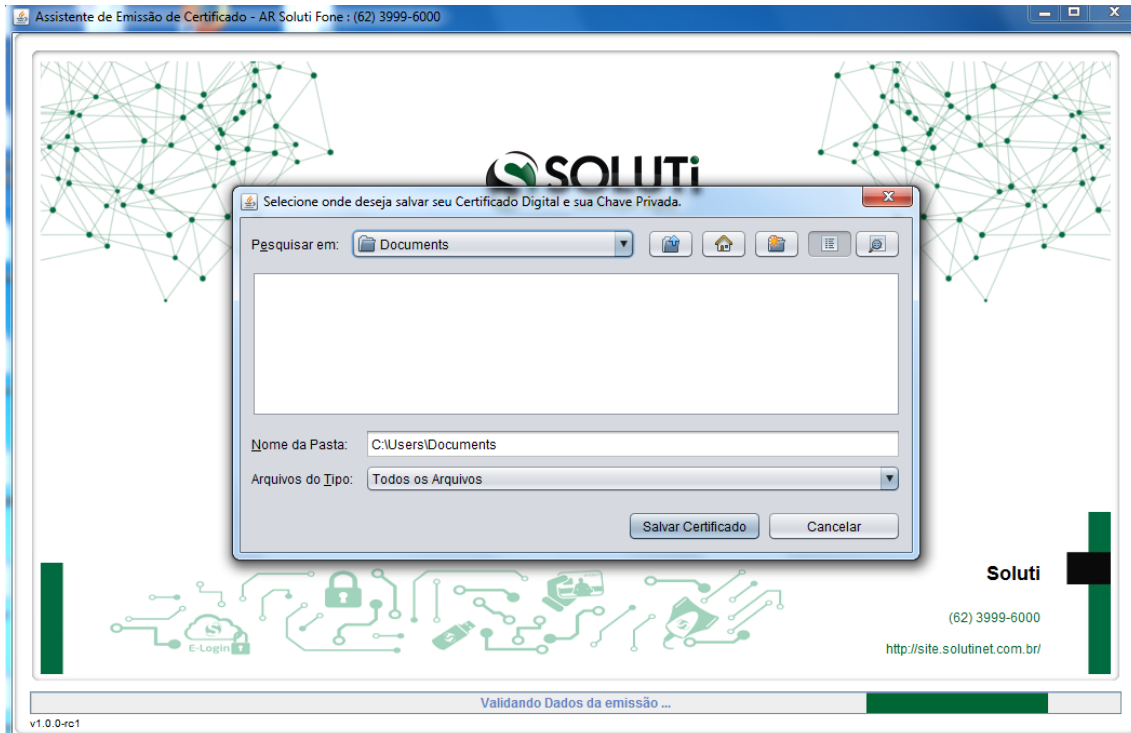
Assistente de Emissão de Certificado - AR Soluti Fone : (62) 3999-6000

SOLUTi

Selecione onde deseja salvar seu Certificado Digital e sua Chave Privada.

Pesquisar em: Documents

Nome da Pasta: C:\Users\Documents

Arquivos do Tipo: Todos os Arquivos

Salvar Certificado Cancelar

E-Login

Soluti

(62) 3999-6000

http://site.solutinet.com.br/

Validando Dados da emissão ...

v1.0.0-rc1